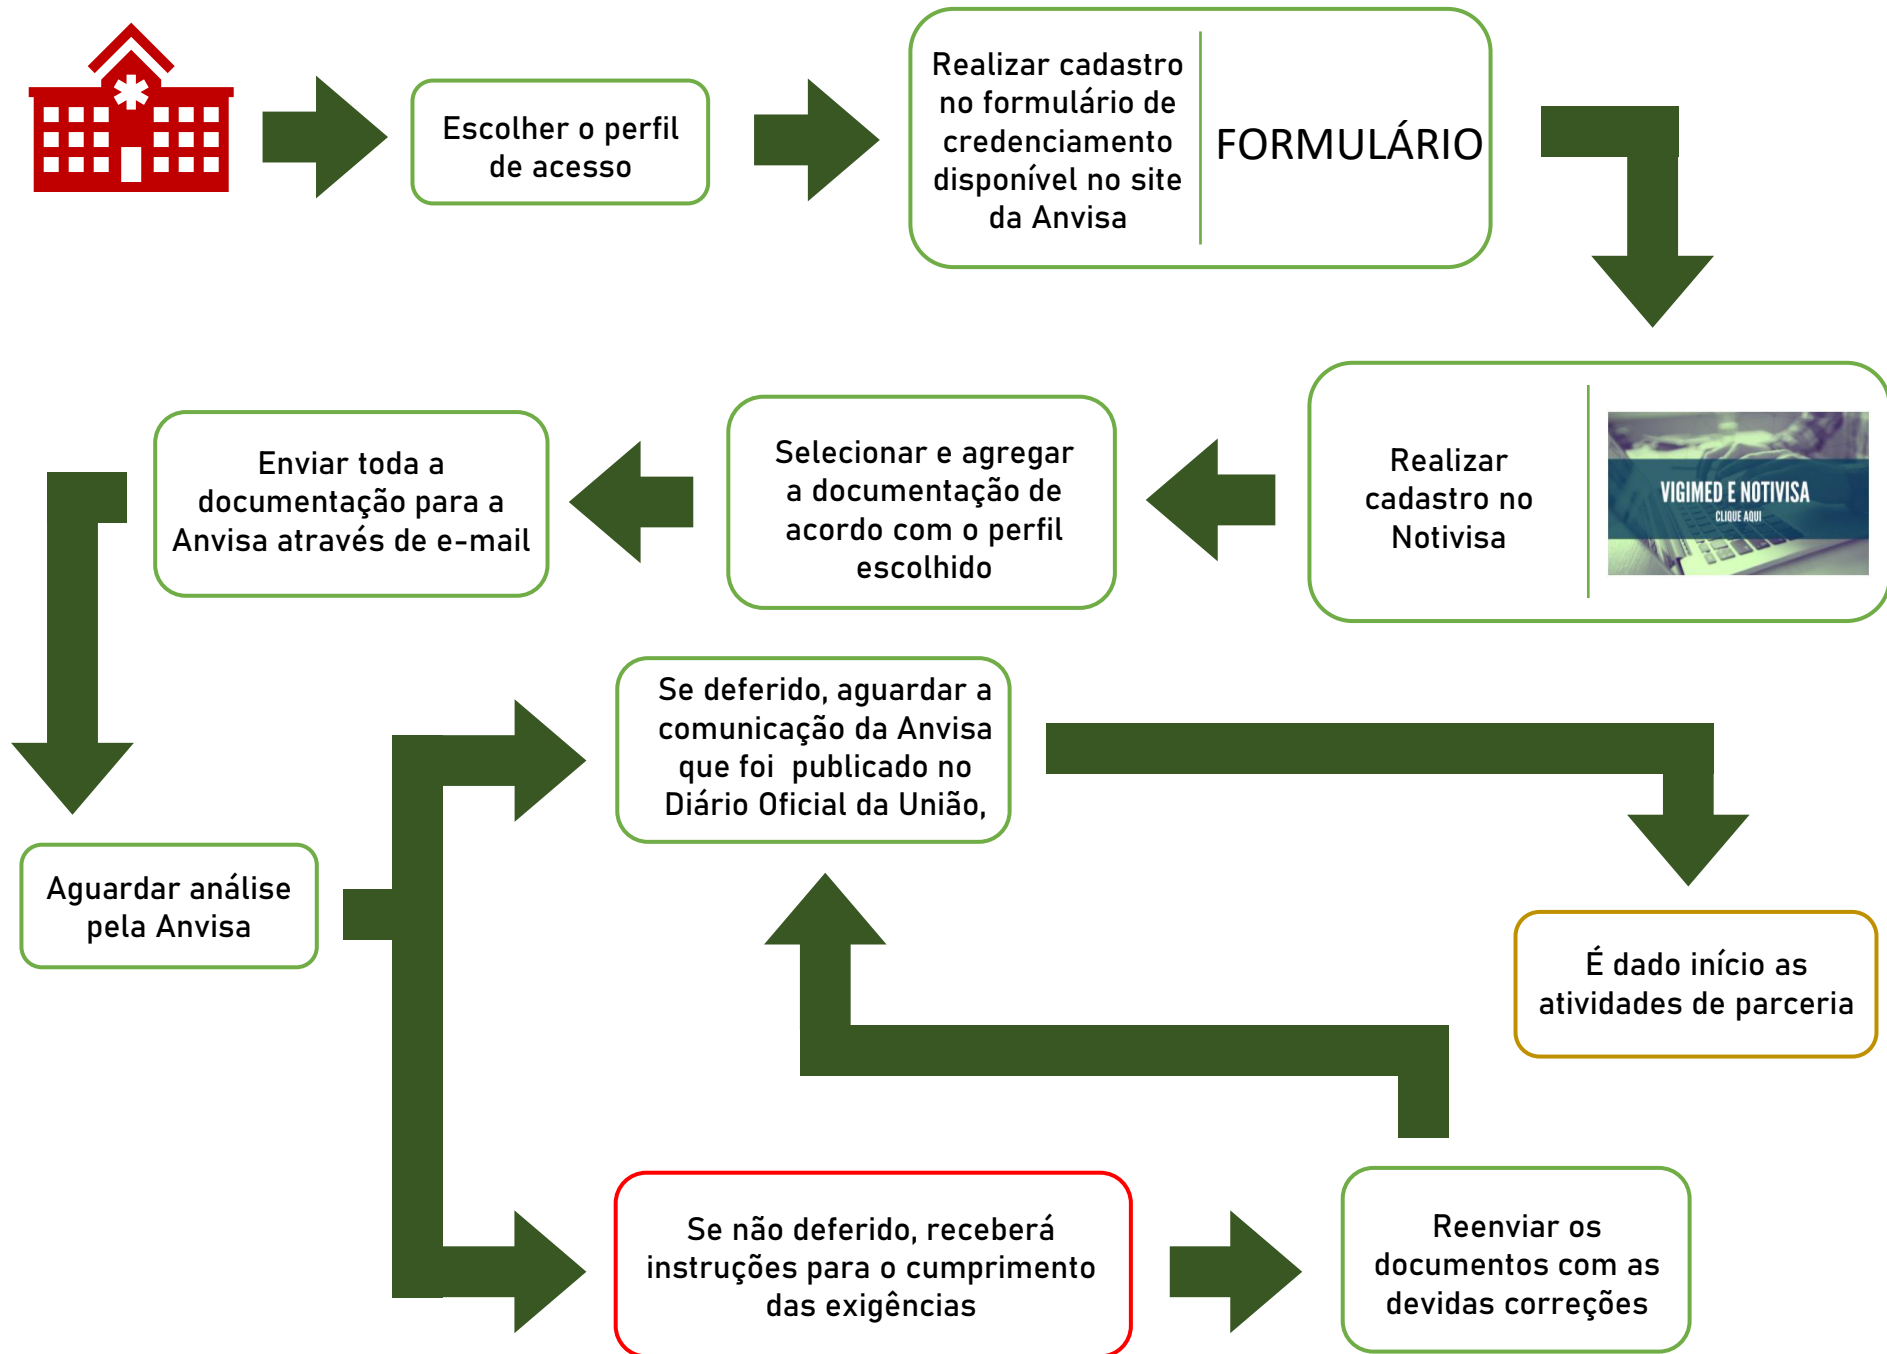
Escolher o perfil de acesso

Realizar cadastro no formulário de credenciamento disponível no site da Anvisa

FORMULÁRIO

Realizar cadastro no Notivisa

VIGIMED E NOTIVISA
CLIQUE AQUI

Selecionar e agregar a documentação de acordo com o perfil escolhido

Enviar toda a documentação para a Anvisa através de e-mail

Aguardar análise pela Anvisa

Se deferido, aguardar a comunicação da Anvisa que foi publicado no Diário Oficial da União,

É dado início as atividades de parceria

Se não deferido, receberá instruções para o cumprimento das exigências

Reenviar os documentos com as devidas correções